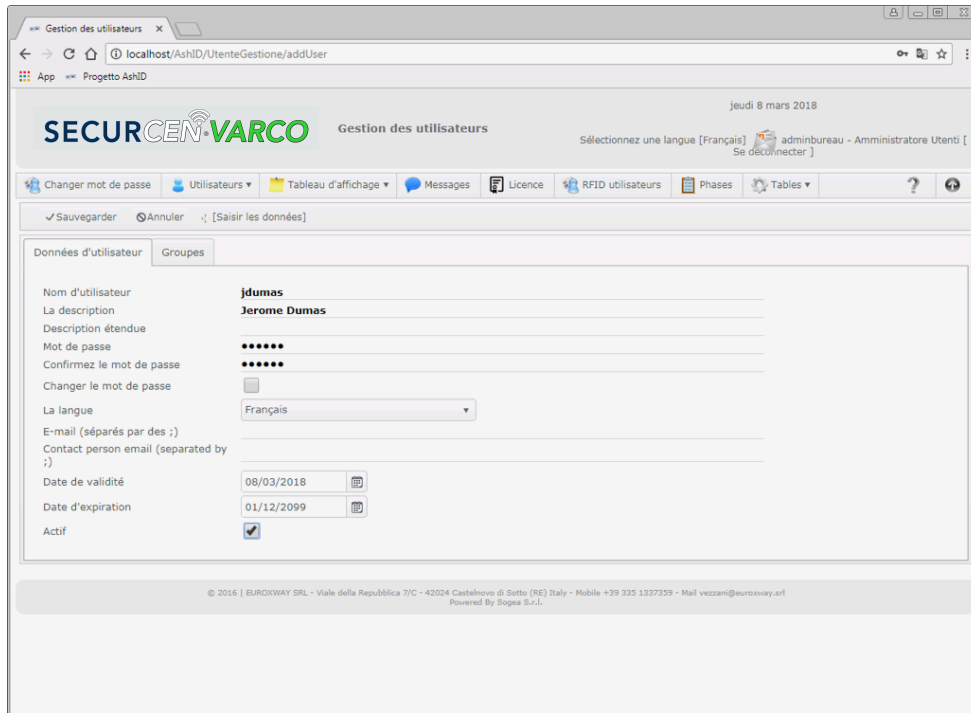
Gestion des utilisateurs ×

localhost/AshID/UtenteGestione/addUser

App Progetto AshID

SECURCEN VARCO

Gestion des utilisateurs

jeudi 8 mars 2018

Sélectionnez une langue [Français] adminbureau - Amministratore Utenti [ Se déconnecter ]

Changer mot de passe | Utilisateurs ▾ | Tableau d'affichage ▾ | Messages | Licence | RFID utilisateurs | Phases | Tables ▾ | ?

✓Sauvegarder ⊘Annuler [Saisir les données]

Données d'utilisateur | Groupes

| | |
|---|---|
| Nom d'utilisateur | jdumas |
| La description | Jerome Dumas |
| Description étendue | |
| Mot de passe | •••••• |
| Confirmez le mot de passe | •••••• |
| Changer le mot de passe | |
| La langue | Français |
| E-mail (séparés par des ;) | |
| Contact person email (separated by ;) | |
| Date de validité | 08/03/2018 |
| Date d'expiration | 01/12/2099 |
| Actif | ✔ |

© 2016 | EUROXWAY SRL - Viale della Repubblica 7/C - 42024 Castelnovo di Sotto (RE) Italy - Mobile +39 335 1337359 - Mail vezzani@euroxway.srl
Powered By Sogea S.r.l.